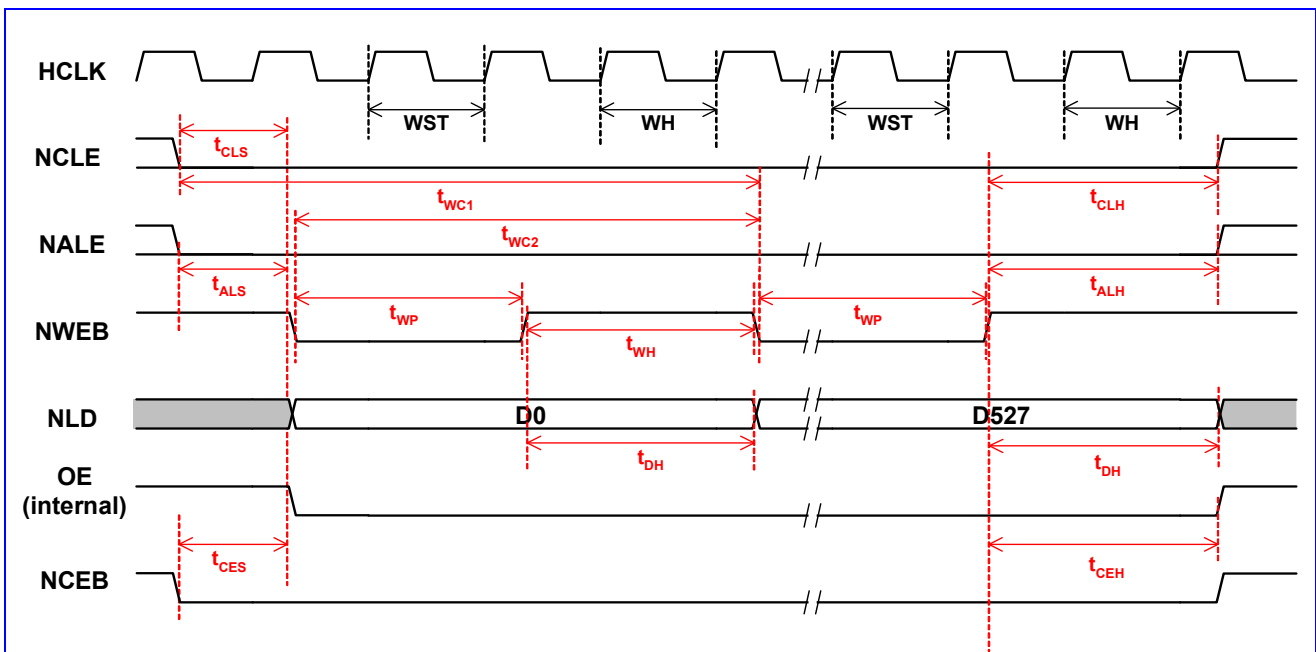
HCLK

WST

WH

WST

WH

NCLE

$t_{CLS}$

$t_{WC1}$

$t_{CLH}$

NALE

$t_{WC2}$

$t_{ALS}$

$t_{ALH}$

NWEB

$t_{WP}$

$t_{WP}$

$t_{WH}$

NLD

D0

D527

$t_{DH}$

$t_{DH}$

OE (internal)

$t_{CES}$

$t_{CEH}$

NCEB